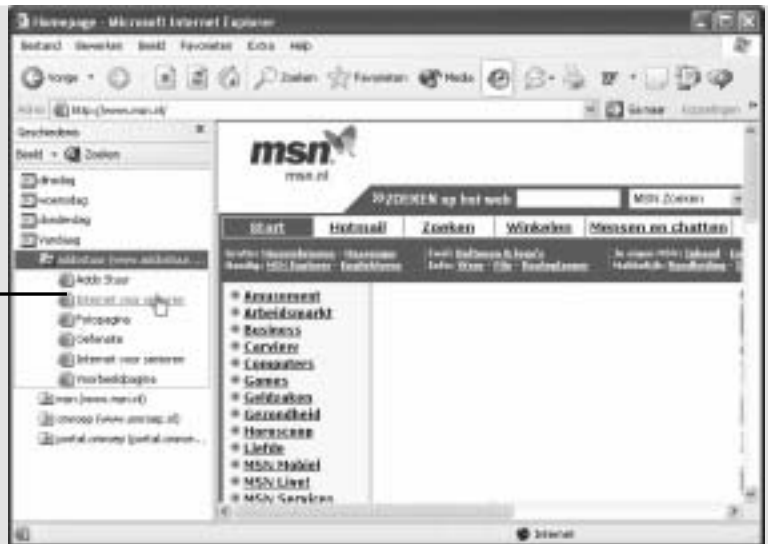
Homepage - Microsoft Internet Explorer

Bestand Bewerken Beeld Favorieten Extra Help

Vorige Zoeken Favorieten Media

Adres http://www.msn.nl

Ga naar Koppelingen

Geschiedenis

Beeld Zoeken

Vandaag
Woensdag
Donderdag
Vandaag

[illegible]
Addo Stuur
Internet voor senioren
Fotopagina
Oefenatie
Internet voor senioren
Voorbeeldpagina

msn (www.msn.nl)
oneoop (www.oneoop.nl)
portal.oneoop (portal.oneoop...

msn
msn.nl

ZOEKEN op het web

MSN Zoeken

Start Hotmail Zoeken Winkelen Mensen en chatten

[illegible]

Amusement
Arbeidsmarkt
Business
Carrière
Computers
Games
Geldzaken
Gezondheid
Horoscoop
Liefde
MSN Mobiel
MSN Live!
MSN Services

Internet